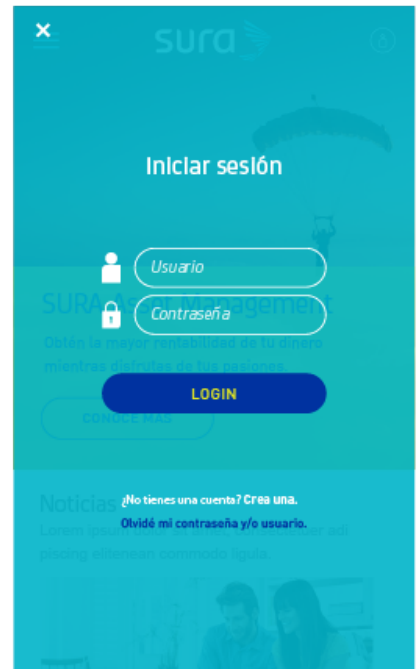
×

sura

Iniciar sesión

Usuario

Contraseña

SURA Asset Management

Obtén la mayor rentabilidad de tu dinero mientras disfrutas de tus pasiones

LOGIN

CONOCE MÁS

Noticias

¿No tienes una cuenta? Crea una.

Olvidé mi contraseña y/o usuario.

Lorem ipsum dolor sit amet, consectetuer adipiscing elitaenean commodo ligula.